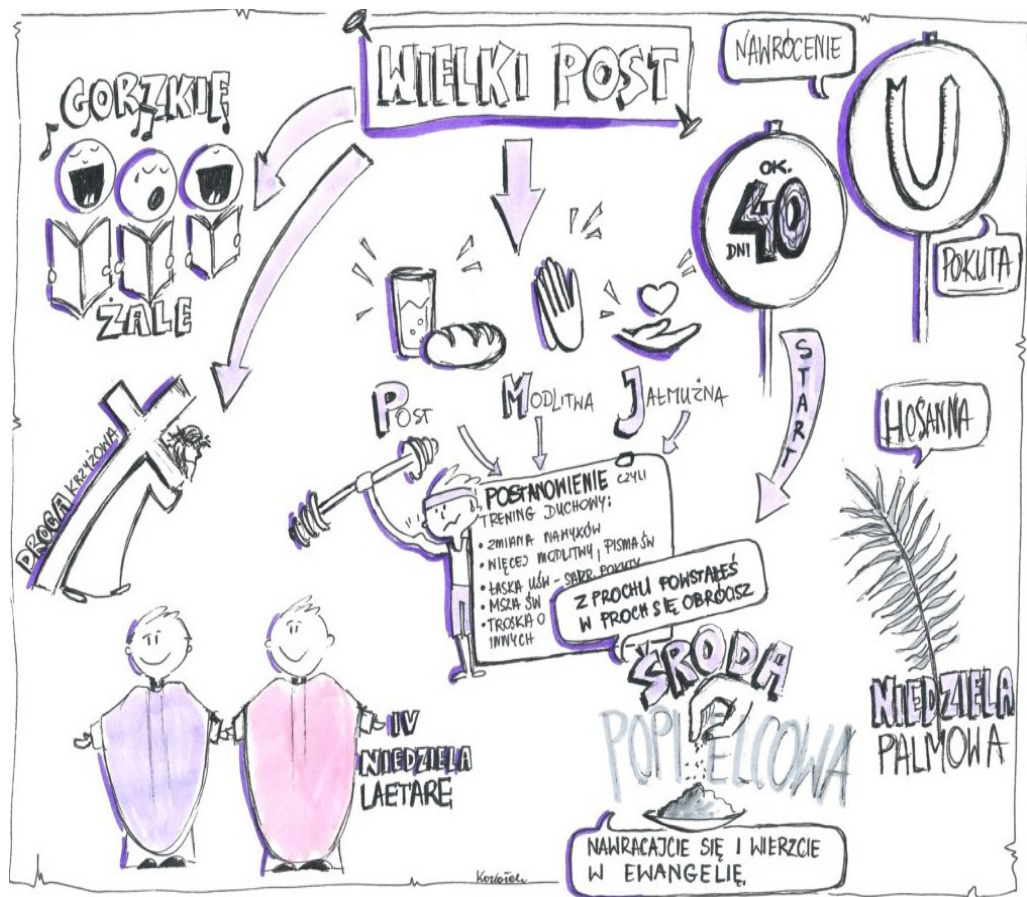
WIELKI POST

NAWRÓCENIE

U

POKUTA

GORZKIE ŻALE

OK. 40 DNI

START

POST MODLITWA JAŁMUŻNA

HOSANNA

DROGA KRZYŻOWA

POSTANOWIENIE CZYLI TRENING DUCHOWY:
• ZMIANA NAWYKÓW
• WIĘCEJ MODLITWY I PISMA ŚW
• ŁASKA UŚW - SAKR. POKUTY
• MSZA ŚW
• TROSKA O INNYCH

Z PROCHU POWSTAŁEŚ W PROCH SIĘ OBRÓCISZ

ŚRODA POPIELCOWA

NIEDZIELA PALMOWA

IV NIEDZIELA LAETARE

NAWRACAJCIE SIĘ I WIERZCIE W EWANGELIĘ.

Koziołek